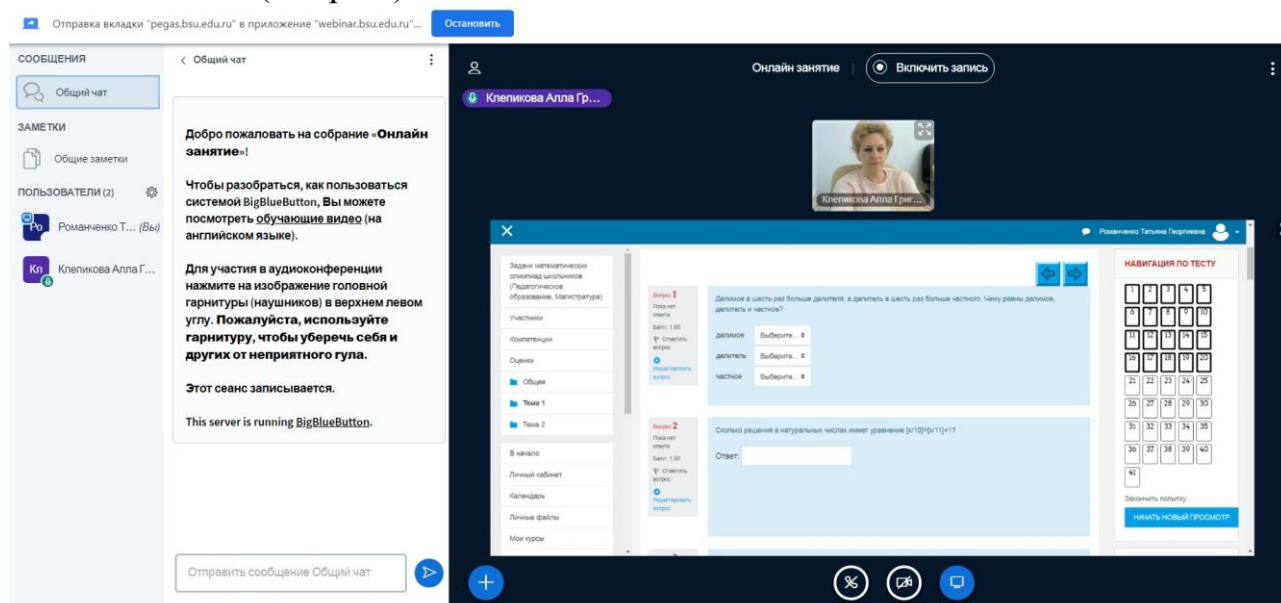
Отправка вкладки "pegas.bsu.edu.ru" в приложение "webinar.bsu.edu.ru"... Остановить

СООБЩЕНИЯ
Общий чат
ЗАМЕТКИ
Общие заметки
ПОЛЬЗОВАТЕЛИ (2)
Ро Романченко Т... (Вы)
Кл Клепикова Алла Г...

< Общий чат

Добро пожаловать на собрание «Онлайн занятие»!

Чтобы разобраться, как пользоваться системой BigBlueButton, Вы можете посмотреть обучающие видео (на английском языке).

Для участия в аудиоконференции нажмите на изображение головной гарнитуры (наушников) в верхнем левом углу. Пожалуйста, используйте гарнитуру, чтобы уберечь себя и других от неприятного гула.

Этот сеанс записывается.

This server is running BigBlueButton.

Отправить сообщение Общий чат

Онлайн занятие | Включить запись

Клепикова Алла Гр...

Клепикова Алла Григ...

Романченко Татьяна Георгиевна

Задачи математических олимпиад школьников (Педагогическое образование, Магистратура)
Участники
Компетенции
Оценки
Общее
Тема 1
Тема 2
В начало
Личный кабинет
Календарь
Личные файлы
Мои курсы

Вопрос 1
Пока нет ответа
Балл: 1,00
Отметить вопрос
Редактировать вопрос

Делимое в шесть раз больше делителя, а делитель в шесть раз больше частного. Чему равны делимое, делитель и частное?

делимое Выберите...
делитель Выберите...
частное Выберите...

Вопрос 2
Пока нет ответа
Балл: 1,00
Отметить вопрос
Редактировать вопрос

Сколько решений в натуральных числах имеет уравнение [x/10]=[x/11]+1?

Ответ:

НАВИГАЦИЯ ПО ТЕСТУ
1 2 3 4 5
6 7 8 9 10
11 12 13 14 15
16 17 18 19 20
21 22 23 24 25
26 27 28 29 30
31 32 33 34 35
36 37 38 39 40
41

Закончить попытку...
НАЧАТЬ НОВЫЙ ПРОСМОТР